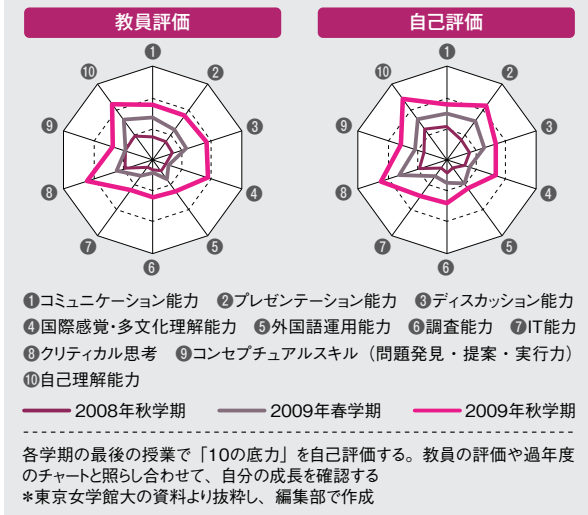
教員評価

❶ ❷ ❸ ❹ ❺ ❻ ❼ ❽ ❾ ❿

自己評価

❶ ❷ ❸ ❹ ❺ ❻ ❼ ❽ ❾ ❿

❶コミュニケーション能力 ❷プレゼンテーション能力 ❸ディスカッション能力 ❹国際感覚・多文化理解能力 ❺外国語運用能力 ❻調査能力 ❼IT能力 ❽クリティカル思考 ❾コンセプチュアルスキル（問題発見・提案・実行力） ❿自己理解能力

2008年秋学期　2009年春学期　2009年秋学期

各学期の最後の授業で「10の底力」を自己評価する。教員の評価や過年度のチャートと照らし合わせて、自分の成長を確認する
*東京女学館大の資料より抜粋し、編集部で作成